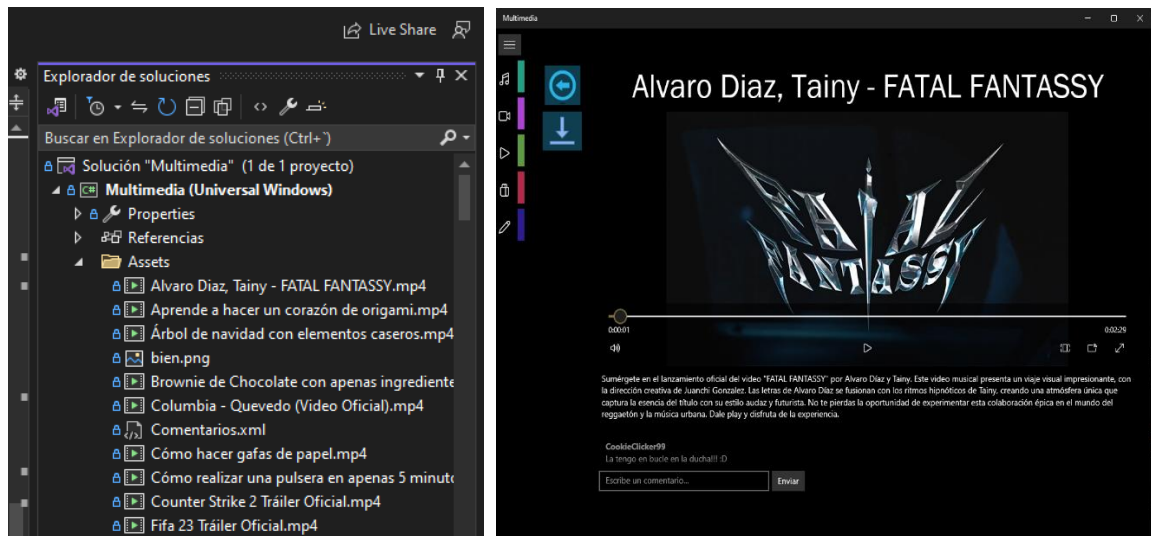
Live Share

Explorador de soluciones

Buscar en Explorador de soluciones (Ctrl+`)

Solución "Multimedia" (1 de 1 proyecto)
Multimedia (Universal Windows)
Properties
Referencias
Assets
Alvaro Diaz, Tainy - FATAL FANTASSY.mp4
Aprende a hacer un corazón de origami.mp4
Árbol de navidad con elementos caseros.mp4
bien.png
Brownie de Chocolate con apenas ingrediente
Columbia - Quevedo (Video Oficial).mp4
Comentarios.xml
Cómo hacer gafas de papel.mp4
Cómo realizar una pulsera en apenas 5 minuto
Counter Strike 2 Tráiler Oficial.mp4
Fifa 23 Tráiler Oficial.mp4

Multimedia

Alvaro Diaz, Tainy - FATAL FANTASSY

FATAL FANTASSY

0:00:01
0:02:29

Sumérgete en el lanzamiento oficial del video "FATAL FANTASSY" por Alvaro Díaz y Tainy. Este video musical presenta un viaje visual impresionante, con la dirección creativa de Juanchi Gonzalez. Las letras de Alvaro Díaz se fusionan con los ritmos hipnóticos de Tainy, creando una atmósfera única que captura la esencia del título con su estilo audaz y futurista. No te pierdas la oportunidad de experimentar esta colaboración épica en el mundo del reggaetón y la música urbana. Dale play y disfruta de la experiencia.

CookieClicker99
La tengo en bucle en la ducha!!! :D

Escribe un comentario...
Enviar